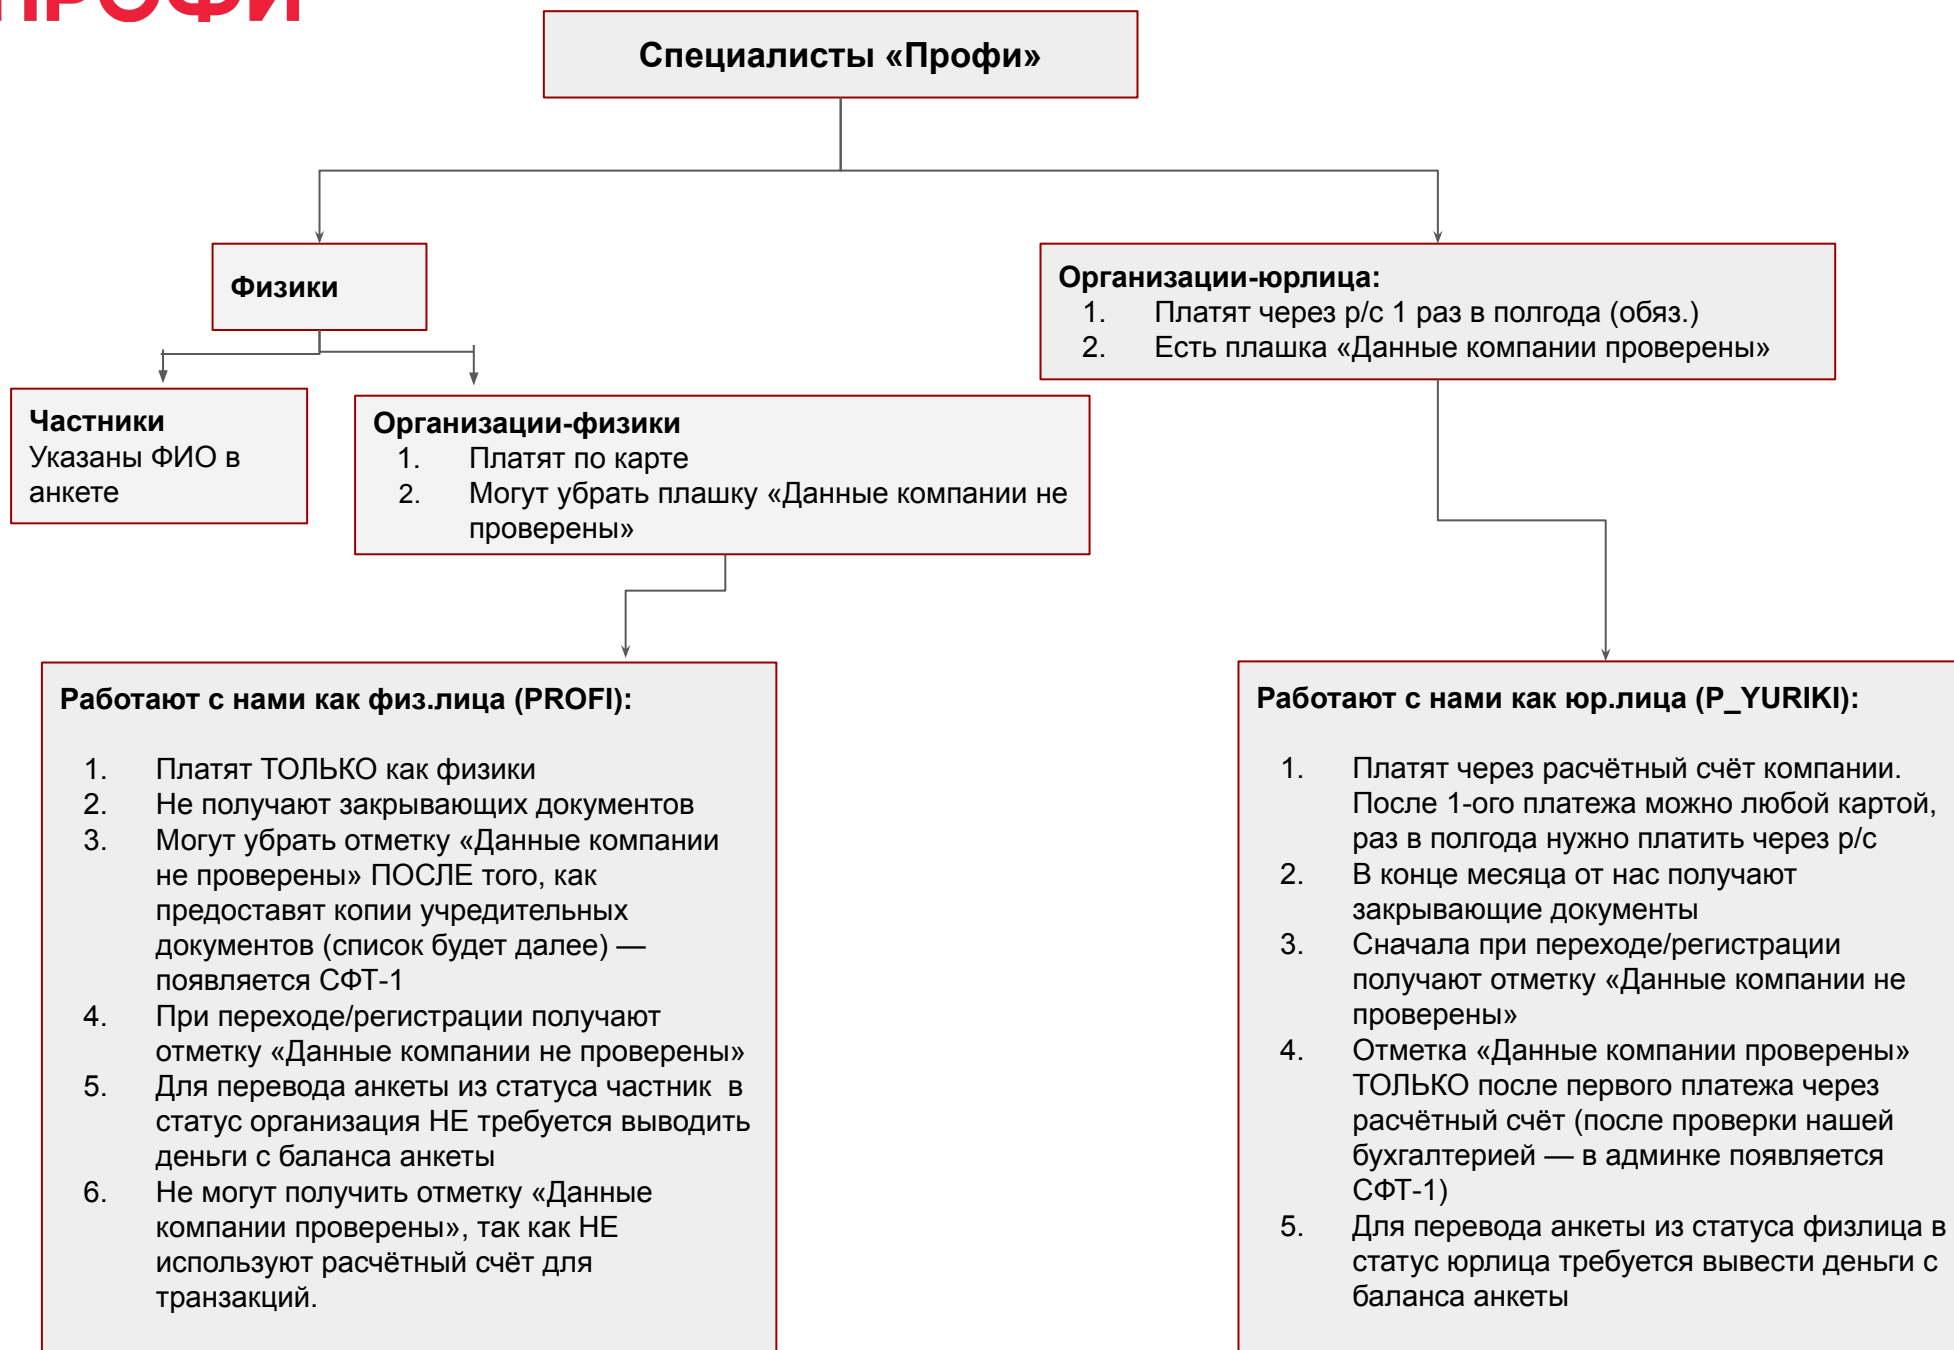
ПРОФИ

Специалисты «Профи»

Физики

Организации-юрлица:
1. Платят через р/с 1 раз в полгода (обяз.)
2. Есть плашка «Данные компании проверены»

Частники
Указаны ФИО в анкете

Организации-физики
1. Платят по карте
2. Могут убрать плашку «Данные компании не проверены»

Работают с нами как физ.лица (PROFI):

1. Платят ТОЛЬКО как физики
2. Не получают закрывающих документов
3. Могут убрать отметку «Данные компании не проверены» ПОСЛЕ того, как предоставят копии учредительных документов (список будет далее) — появляется СФТ-1
4. При переходе/регистрации получают отметку «Данные компании не проверены»
5. Для перевода анкеты из статуса частник в статус организация НЕ требуется выводить деньги с баланса анкеты
6. Не могут получить отметку «Данные компании проверены», так как НЕ используют расчётный счёт для транзакций.

Работают с нами как юр.лица (P_YURIKI):

1. Платят через расчётный счёт компании. После 1-ого платежа можно любой картой, раз в полгода нужно платить через р/с
2. В конце месяца от нас получают закрывающие документы
3. Сначала при переходе/регистрации получают отметку «Данные компании не проверены»
4. Отметка «Данные компании проверены» ТОЛЬКО после первого платежа через расчётный счёт (после проверки нашей бухгалтерией — в админке появляется СФТ-1)
5. Для перевода анкеты из статуса физлица в статус юрлица требуется вывести деньги с баланса анкеты